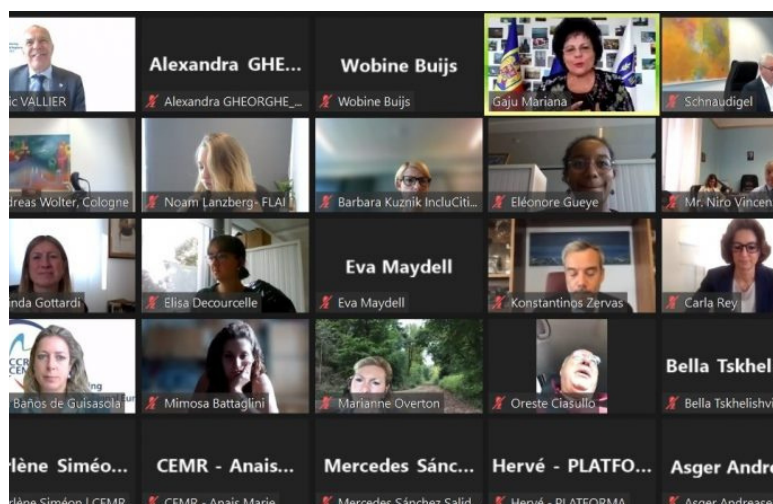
ic VALLIER

Alexandra GHE...
Alexandra GHEORGHE_...

Wobine Buijs
Wobine Buijs

Gaju Mariana

Schnaudigel

dreas Wolter, Cologne

Noam Lanzberg- FLAI

Barbara Kuznik IncluCiti...

Eléonore Gueye

Mr. Niro Vincen

nda Gottardi

Elisa Decourcelle

Eva Maydell
Eva Maydell

Konstantinos Zervas

Carla Rey

Baños de Guisasola

Mimosa Battaglini

Marianne Overton

Oreste Ciasullo

Bella Tskhel
Bella Tskhelishvi

rlène Siméo...
lène Siméon | CEMR

CEMR - Anais...
CEMR - Anais Marie

Mercedes Sánc...
Mercedes Sánchez Salid

Hervé - PLATFO...
Hervé - PLATFORMA

Asger Andr
Asger Andrease